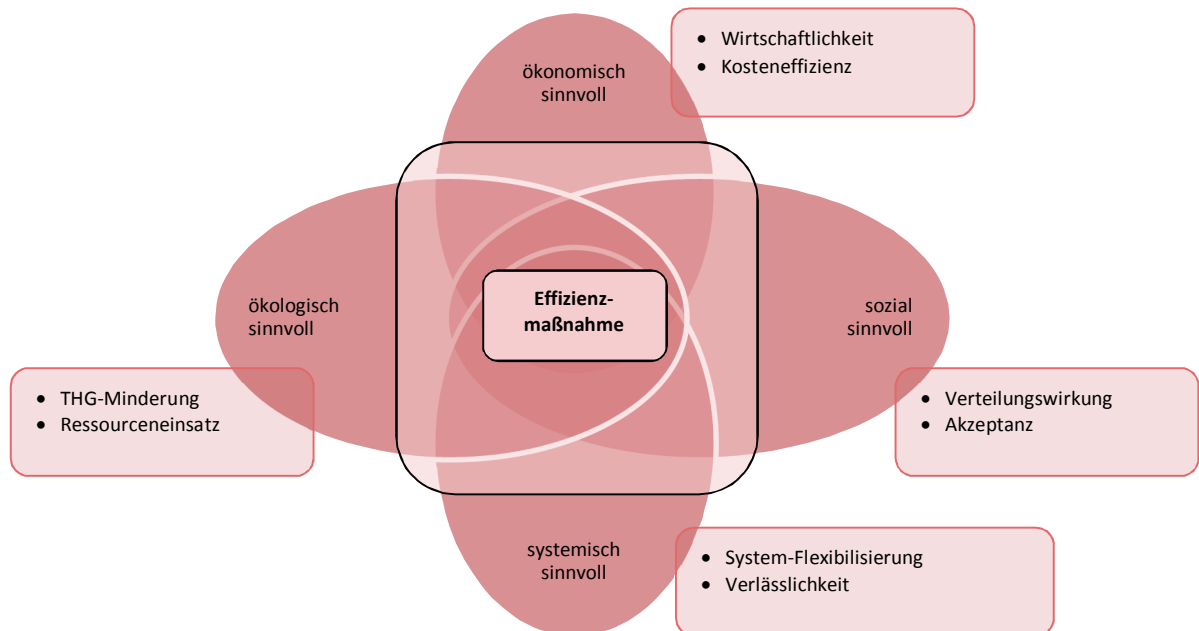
ökonomisch sinnvoll

- Wirtschaftlichkeit
- Kosteneffizienz

ökologisch sinnvoll

Effizienz-maßnahme

sozial sinnvoll

- THG-Minderung
- Ressourceneinsatz

- Verteilungswirkung
- Akzeptanz

systemisch sinnvoll

- System-Flexibilisierung
- Verlässlichkeit